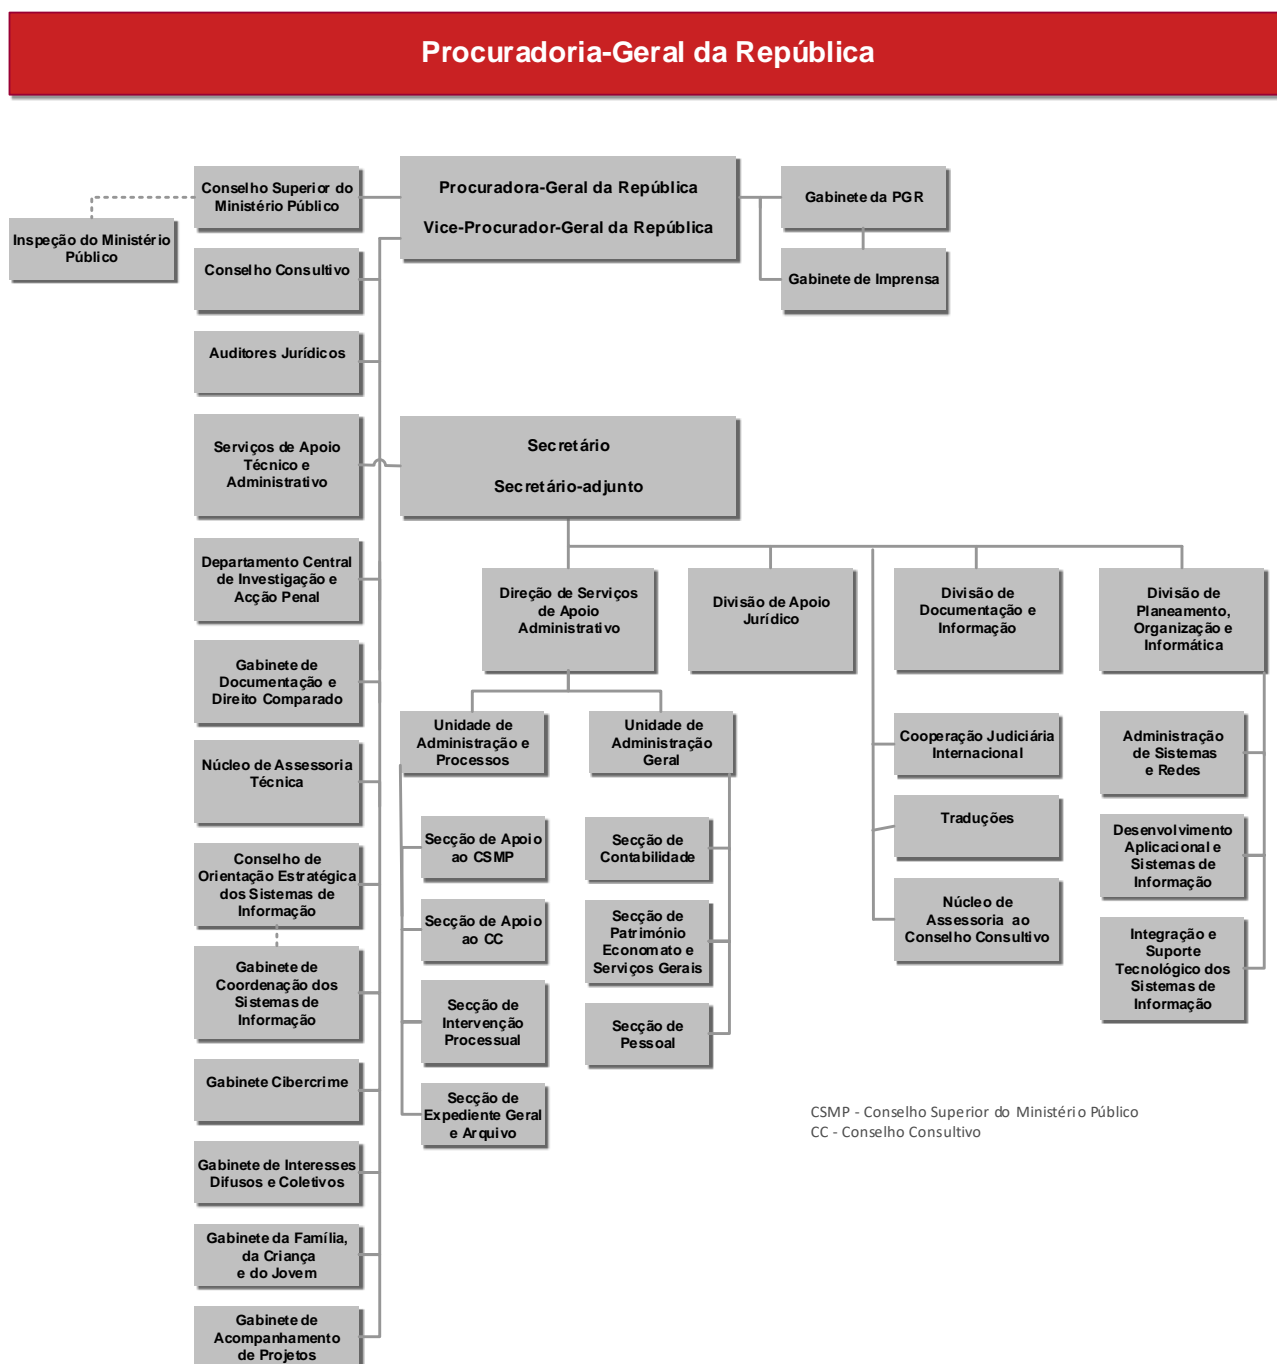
Procuradoria-Geral da República

Conselho Superior do Ministério Público

Inspeção do Ministério Público

Procuradora-Geral da República

Vice-Procurador-Geral da República

Gabinete da PGR

Gabinete de Imprensa

Conselho Consultivo

Auditores Jurídicos

Serviços de Apoio Técnico e Administrativo

Secretário

Secretário-adjunto

Departamento Central de Investigação e Acção Penal

Direção de Serviços de Apoio Administrativo

Divisão de Apoio Jurídico

Divisão de Documentação e Informação

Divisão de Planeamento, Organização e Informática

Gabinete de Documentação e Direito Comparado

Unidade de Administração e Processos

Unidade de Administração Geral

Cooperação Judiciária Internacional

Administração de Sistemas e Redes

Núcleo de Assessoria Técnica

Secção de Apoio ao CSMP

Secção de Contabilidade

Traduções

Desenvolvimento Aplicacional e Sistemas de Informação

Conselho de Orientação Estratégica dos Sistemas de Informação

Secção de Apoio ao CC

Secção de Património Economato e Serviços Gerais

Núcleo de Assessoria ao Conselho Consultivo

Integração e Suporte Tecnológico dos Sistemas de Informação

Gabinete de Coordenação dos Sistemas de Informação

Secção de Intervenção Processual

Secção de Pessoal

Gabinete Cibercrime

Secção de Expediente Geral e Arquivo

CSMP - Conselho Superior do Ministério Público
CC - Conselho Consultivo

Gabinete de Interesses Difusos e Coletivos

Gabinete da Família, da Criança e do Jovem

Gabinete de Acompanhamento de Projetos